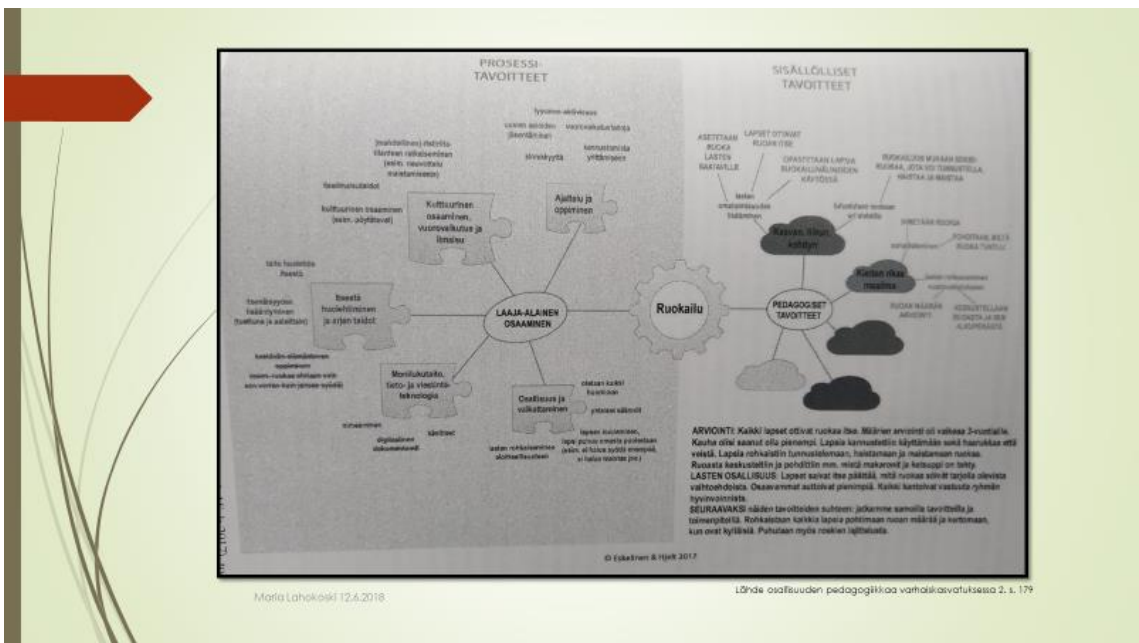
PROSESSI-
TAVOITTEET

SISÄLLÖLLISET
TAVOITTEET

Kulttuurinen osaaminen, vuorovaikutus ja ilmaisu

Ajattelu ja oppiminen

Itsestä huolehtiminen ja arjen taidot

LAAJA-ALAINEN OSAAMINEN

Monilukutaito, tieto- ja viestintäteknologia

Osallisuus ja vaikuttaminen

Ruokailu

PEDAGOGISET TAVOITTEET

Kasvun, liikun, kehityn

Kielten rikas maailma

tyyntyminen

tunnustelu

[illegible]

tapakulttuuri

kulttuurinen osaaminen (esim. pöytätavat)

taito huolehtia itsestä

itsenäisyyteen

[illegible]

sitoutuminen

digitaalinen dokumentointi

sävittaen

otetaan kaikki huomioon

yhteisiä sääntöjä

lasten mielipiteiden huomioiminen

ASETETAAN RUOKA LASTEN SAATAVILLE

LAPSET OTTAVAT RUOAN ITSE

OPASTETAAN LASTA RUOKAILUVÄLINEIDEN KÄYTÖSSÄ

RUOKAILUUN MUKAAN SEKOITUSRUOKAA, JOTA VOI TUNNUSTELLA, HAISTAA JA MAISTAA

SANOITETAAN RUOKIA

POHDITAAN, MISTÄ RUOKA TULEE

RUOAN MÄÄRÄN ARVIOINTI

KESKUSTELLAAN RUOASTA JA SEN ALKUPERÄSTÄ

ARVIOINTI: Kaikki lapset ottivat ruokaa itse. Määrien arviointi oli vaikeaa 3-vuotiaille. Kauha olisi saanut olla pienempi. Lapsia kannustettiin käyttämään sekä haarukkaa että veistä. Lapsia rohkaistiin tunnustelemaan, haistamaan ja maistamaan ruokaa. Ruoasta keskusteltiin ja pohdittiin mm. mistä makaronit ja ketsuppi on tehty.
LASTEN OSALLISUUS: Lapset saivat itse päättää, mitä ruokaa ottivat tarjolla olevista vaihtoehdoista. Osaavammat auttoivat pienempiä. Kaikki kantoivat vastuuta ryhmän hyvinvoinnista.
SEURAAVAKSI näiden tavoitteiden suhteen: jatkamme samoilla tavoitteilla ja toimenpiteillä. Rohkaistaan kaikkia lapsia pohtimaan ruoan määrää ja kertomaan, kun ovat kylläisiä. Puhutaan myös roskien lajittelusta.

© Eskelinen & Hjelt 2017

Maria Lahokoski 12.6.2018

Lähde osallisuuden pedagogiikkaa varhaiskasvatuksessa 2. s. 179